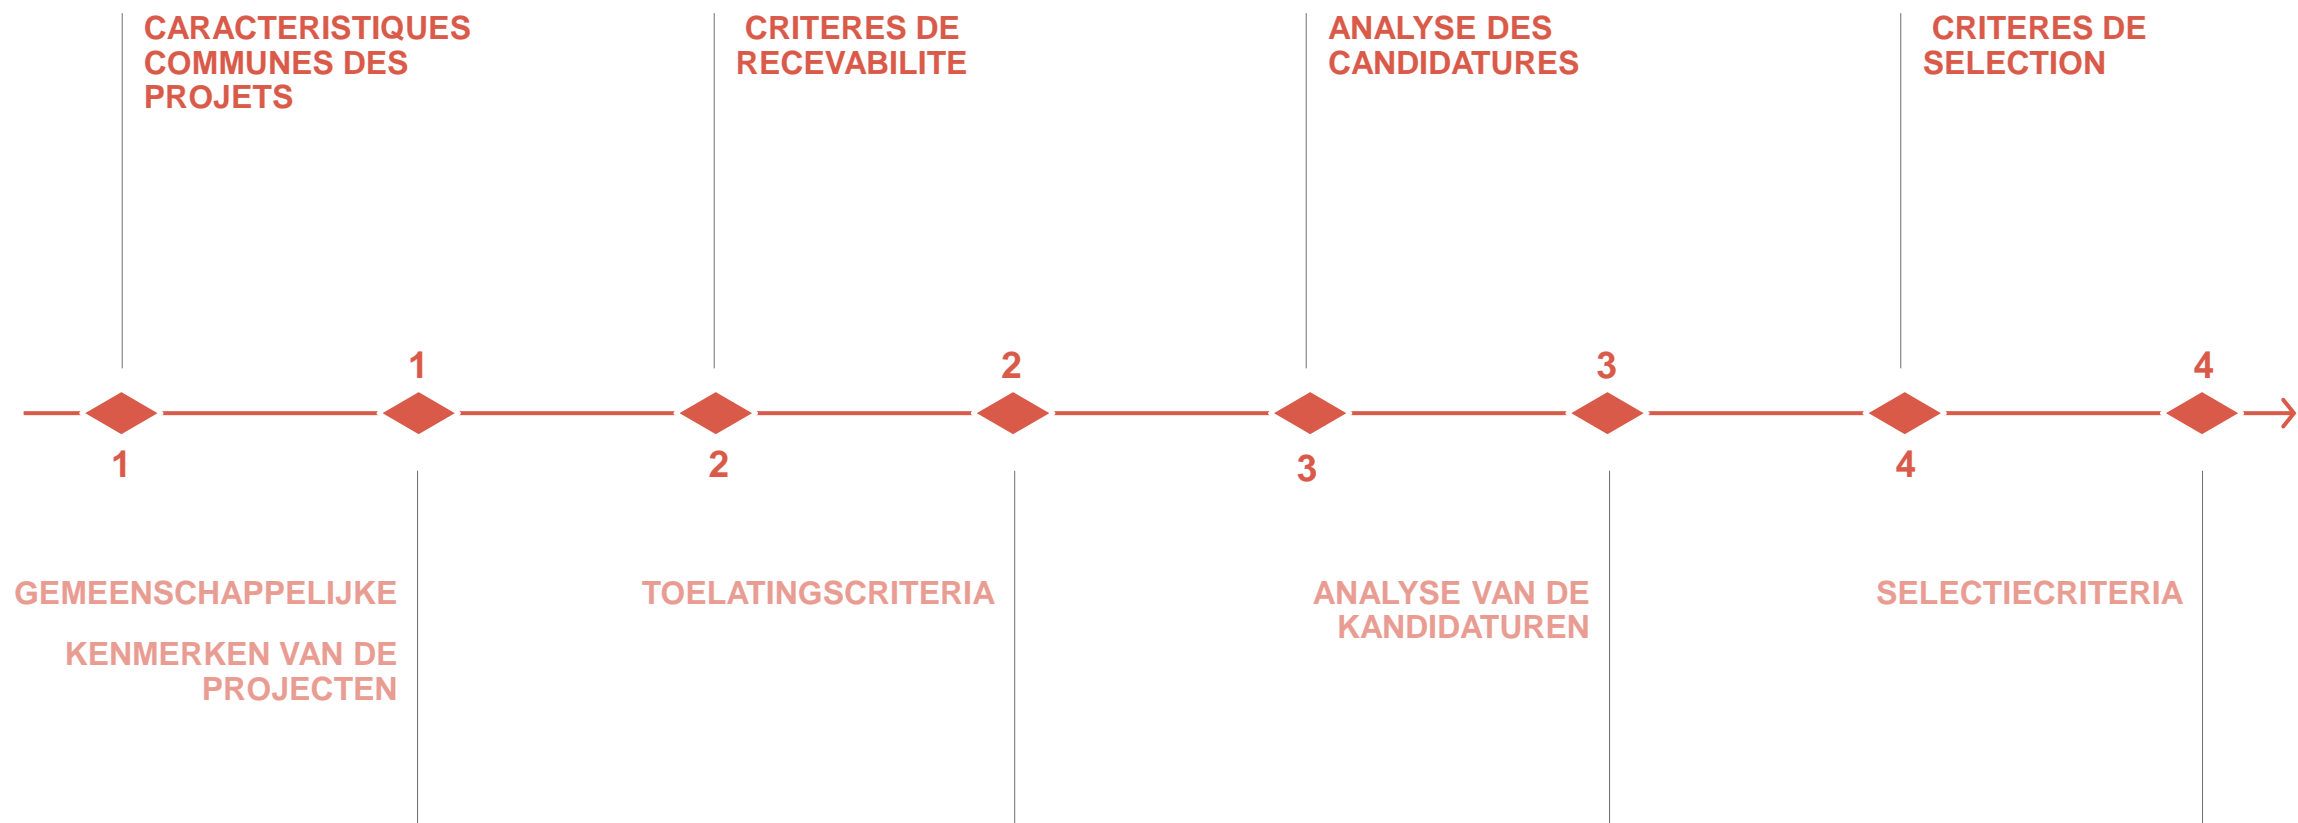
CARACTERISTIQUES COMMUNES DES PROJETS

CRITERES DE RECEVABILITE

ANALYSE DES CANDIDATURES

CRITERES DE SELECTION

1

2

3

4

1

2

3

4

GEMEENSCHAPPELIJKE

KENMERKEN VAN DE PROJECTEN

TOELATINGSCRITERIA

ANALYSE VAN DE KANDIDATUREN

SELECTIECRITERIA